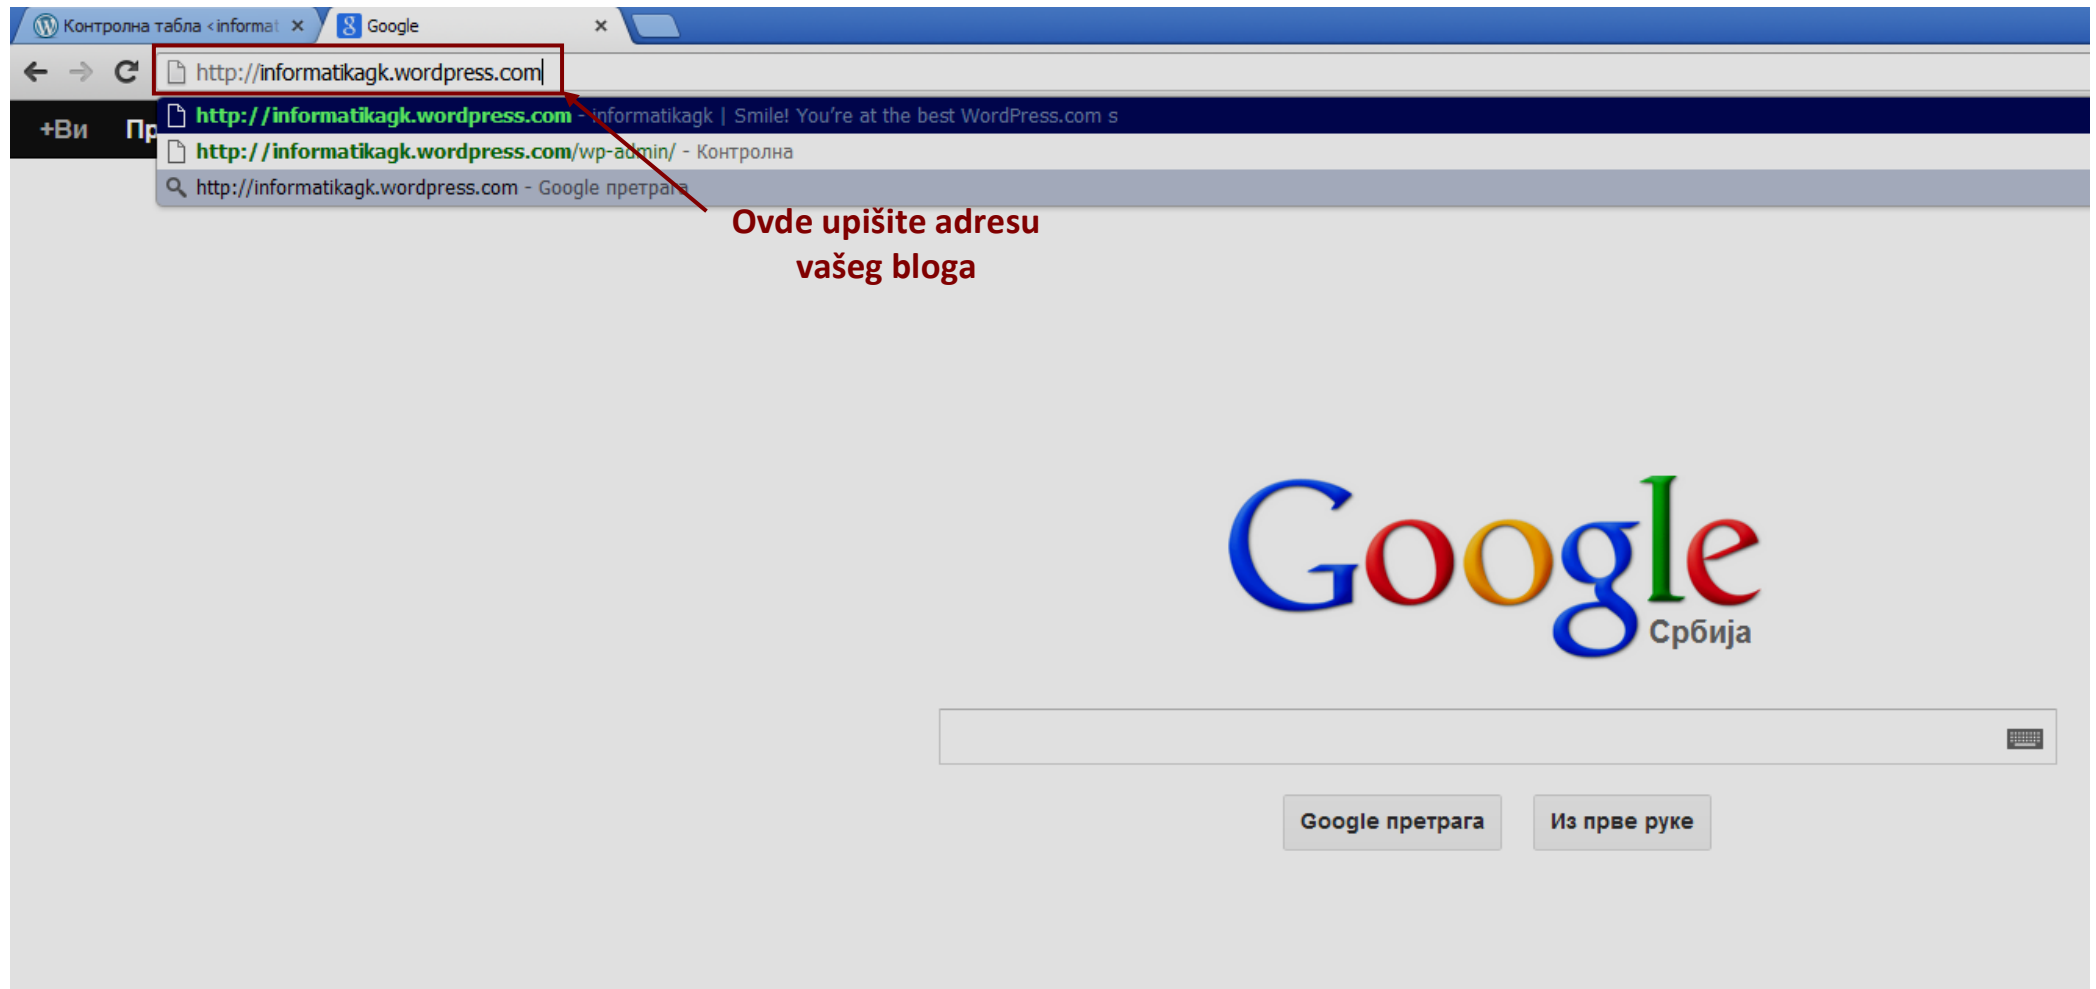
Контролна табла ‹ informat ×
Google ×

http://informatikagk.wordpress.com

+Ви Пр

http://informatikagk.wordpress.com - informatikagk | Smile! You're at the best WordPress.com s
http://informatikagk.wordpress.com/wp-admin/ - Контролна
http://informatikagk.wordpress.com - Google претрага

Ovde upišite adresu vašeg bloga

Google
Србија

Google претрага
Из прве руке